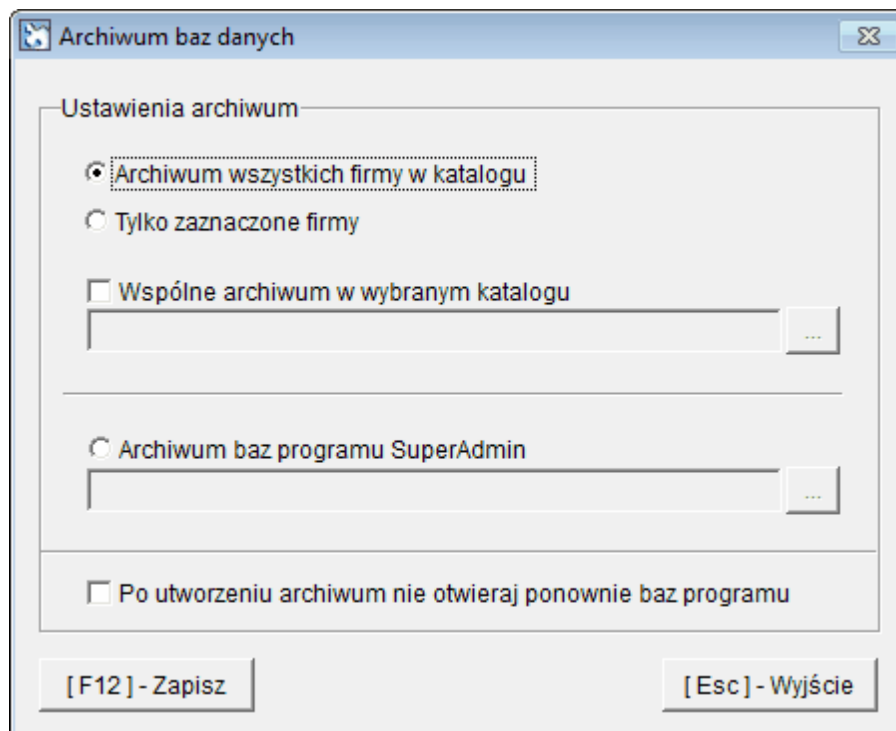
Archiwum baz danych

Ustawienia archiwum

Archiwum wszystkich firmy w katalogu

Tylko zaznaczone firmy

Wspólne archiwum w wybranym katalogu

...

Archiwum baz programu SuperAdmin

...

Po utworzeniu archiwum nie otwieraj ponownie baz programu

[F12] - Zapisz

[Esc] - Wyjście